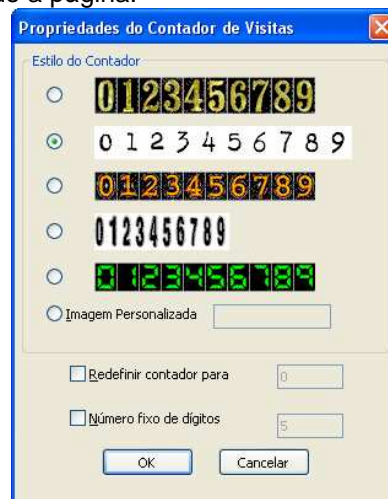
ao à página.

Propriedades do Contador de Visitas

Estilo do Contador

0123456789

0 1 2 3 4 5 6 7 8 9

0123456789

0123456789

0123456789

Imagem Personalizada

Redefinir contador para 0

Número fixo de dígitos 5

OK Cancelar